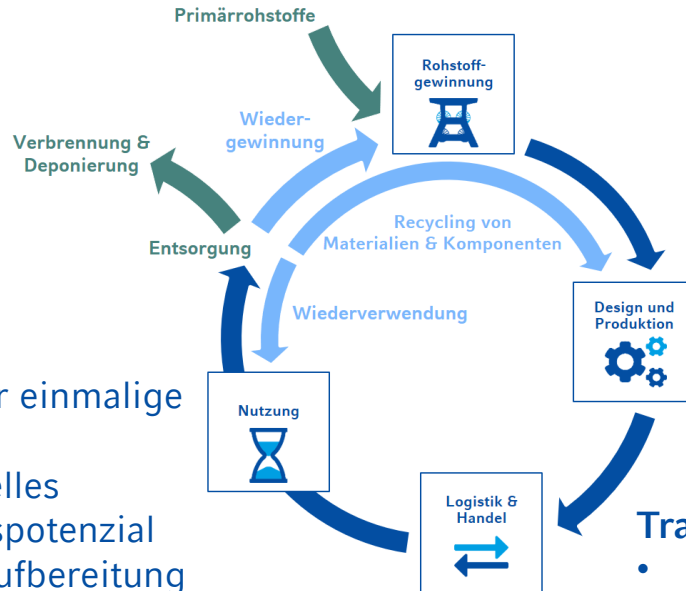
Primärrohstoffe

Rohstoffgewinnung

Wiedergewinnung

Verbrennung & Deponierung

Recycling von Materialien & Komponenten

Entsorgung

Wiederverwendung

Design und Produktion

r einmalige

Nutzung

elles
spotenzial
ufbereitung

Logistik & Handel

Tra
•